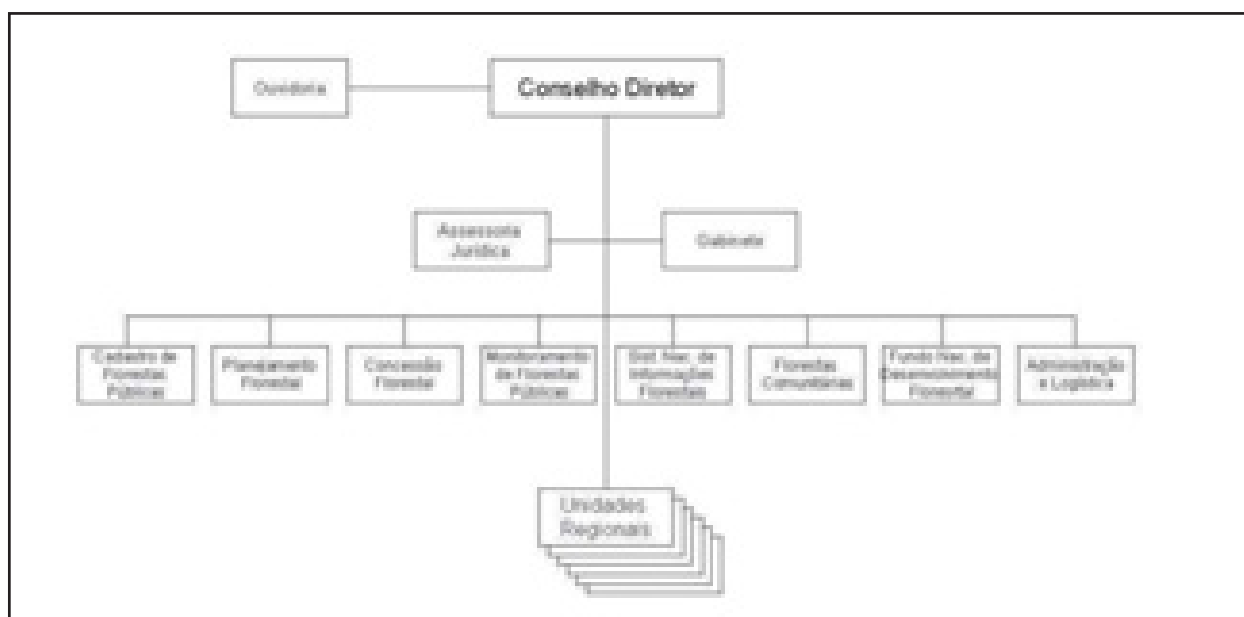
Ouvidoria

Conselho Diretor

Assessoria Jurídica

Gabinete

Cadastro de Florestas Públicas

Planejamento Florestal

Concessão Florestal

Monitoramento de Florestas Públicas

Sist. Nac. de Informações Florestais

Florestas Comunitárias

Fundo Nac. de Desenvolvimento Florestal

Administração e Logística

Unidades Regionais